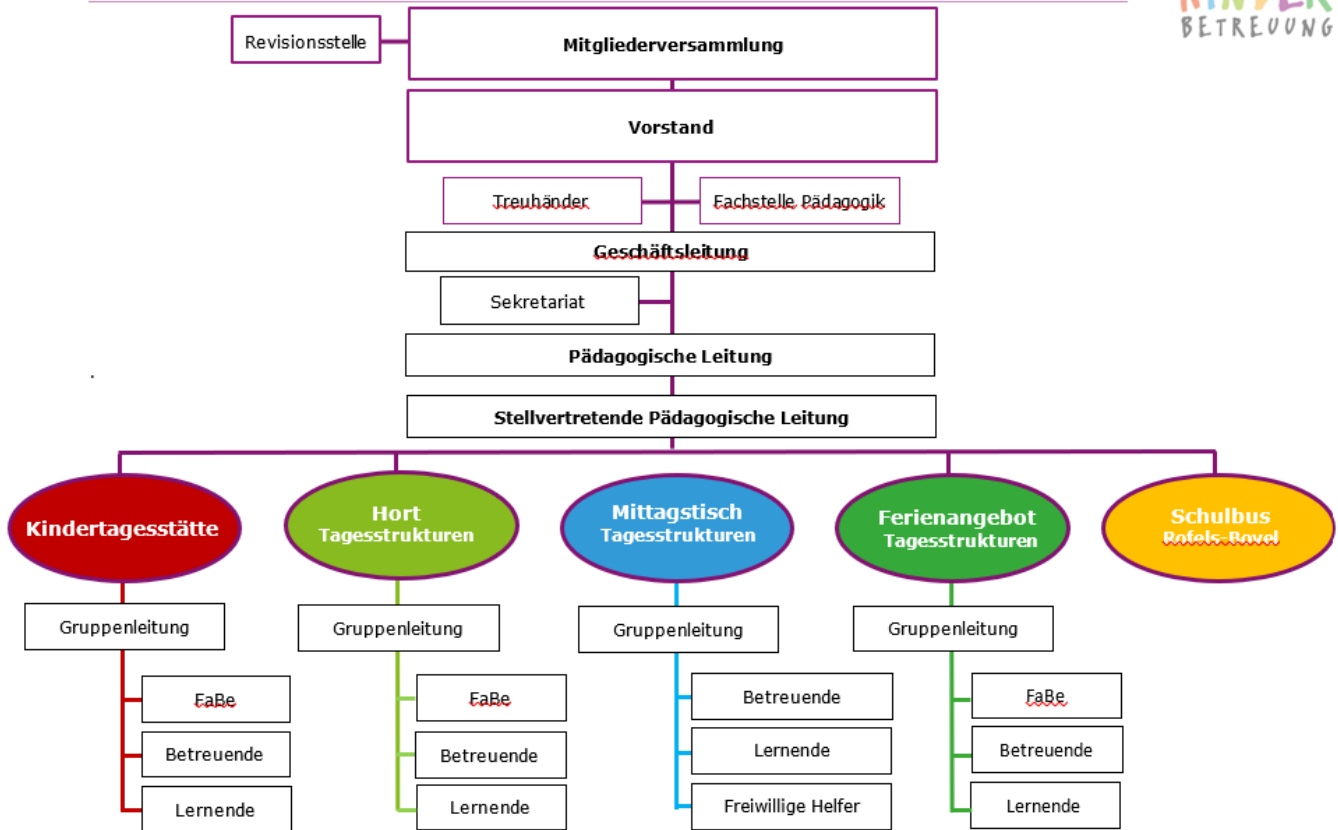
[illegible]
BETREUUNG

Revisionsstelle

Mitgliederversammlung

Vorstand

Treuhänder

Fachstelle Pädagogik

Geschäftsleitung

Sekretariat

Pädagogische Leitung

Stellvertretende Pädagogische Leitung

Kindertagesstätte

Hort
Tagesstrukturen

Mittagstisch
Tagesstrukturen

Ferienangebot
Tagesstrukturen

Schulbus
Rofels-Bovel

Gruppenleitung

FaBe

Betreuende

Lernende

Gruppenleitung

FaBe

Betreuende

Lernende

Gruppenleitung

Betreuende

Lernende

Freiwillige Helfer

Gruppenleitung

FaBe

Betreuende

Lernende